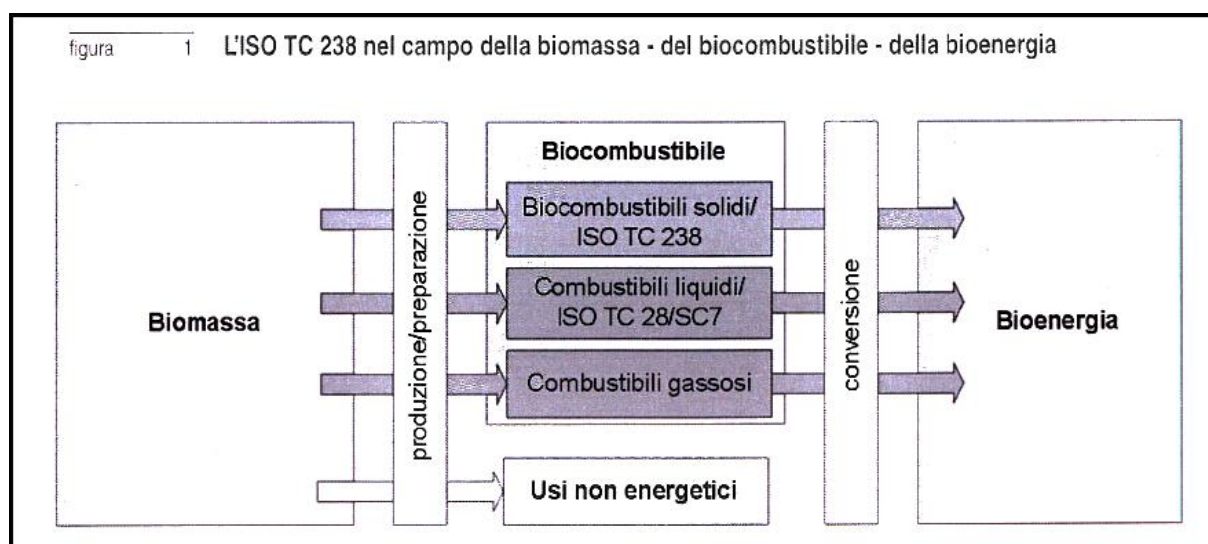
figura 1 L'ISO TC 238 nel campo della biomassa - del biocombustibile - della bioenergia

Biomassa

produzione/preparazione

Biocombustibile

Biocombustibili solidi/ ISO TC 238

Combustibili liquidi/ ISO TC 28/SC7

Combustibili gassosi

Usi non energetici

conversione

Bioenergia